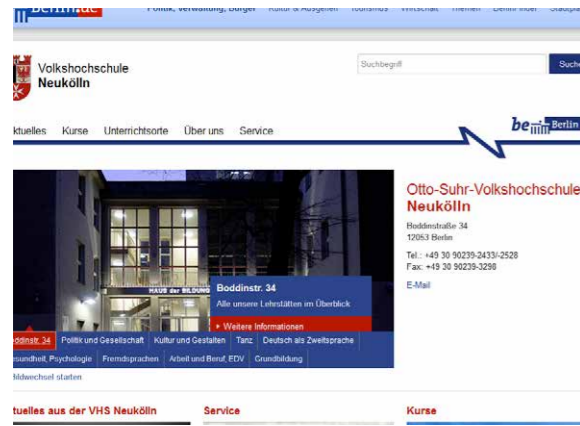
Berlin.de Politik, Verwaltung, Bürger Kultur & Ausgehen Tourismus Wirtschaft Themen Berlin finder Stadtpl

Volkshochschule
Neukölln

Suchbegriff
Such

ktuelles Kurse Unterrichtsorte Über uns Service

be Berlin

HAUS der BILDUNG

Boddinstr. 34
Alle unsere Lehrstätten im Überblick
Weitere Informationen

oddinstr. 34 Politik und Gesellschaft Kultur und Gestalten Tanz Deutsch als Zweitsprache
esundheit, Psychologie Fremdsprachen Arbeit und Beruf, EDV Grundbildung

ildwechsel starten

Otto-Suhr-Volkshochschule
Neukölln

Boddinstraße 34
12053 Berlin

Tel.: +49 30 90239-2433/-2528
Fax: +49 30 90239-3298

E-Mail

tuelles aus der VHS Neukölln
Service
Kurse